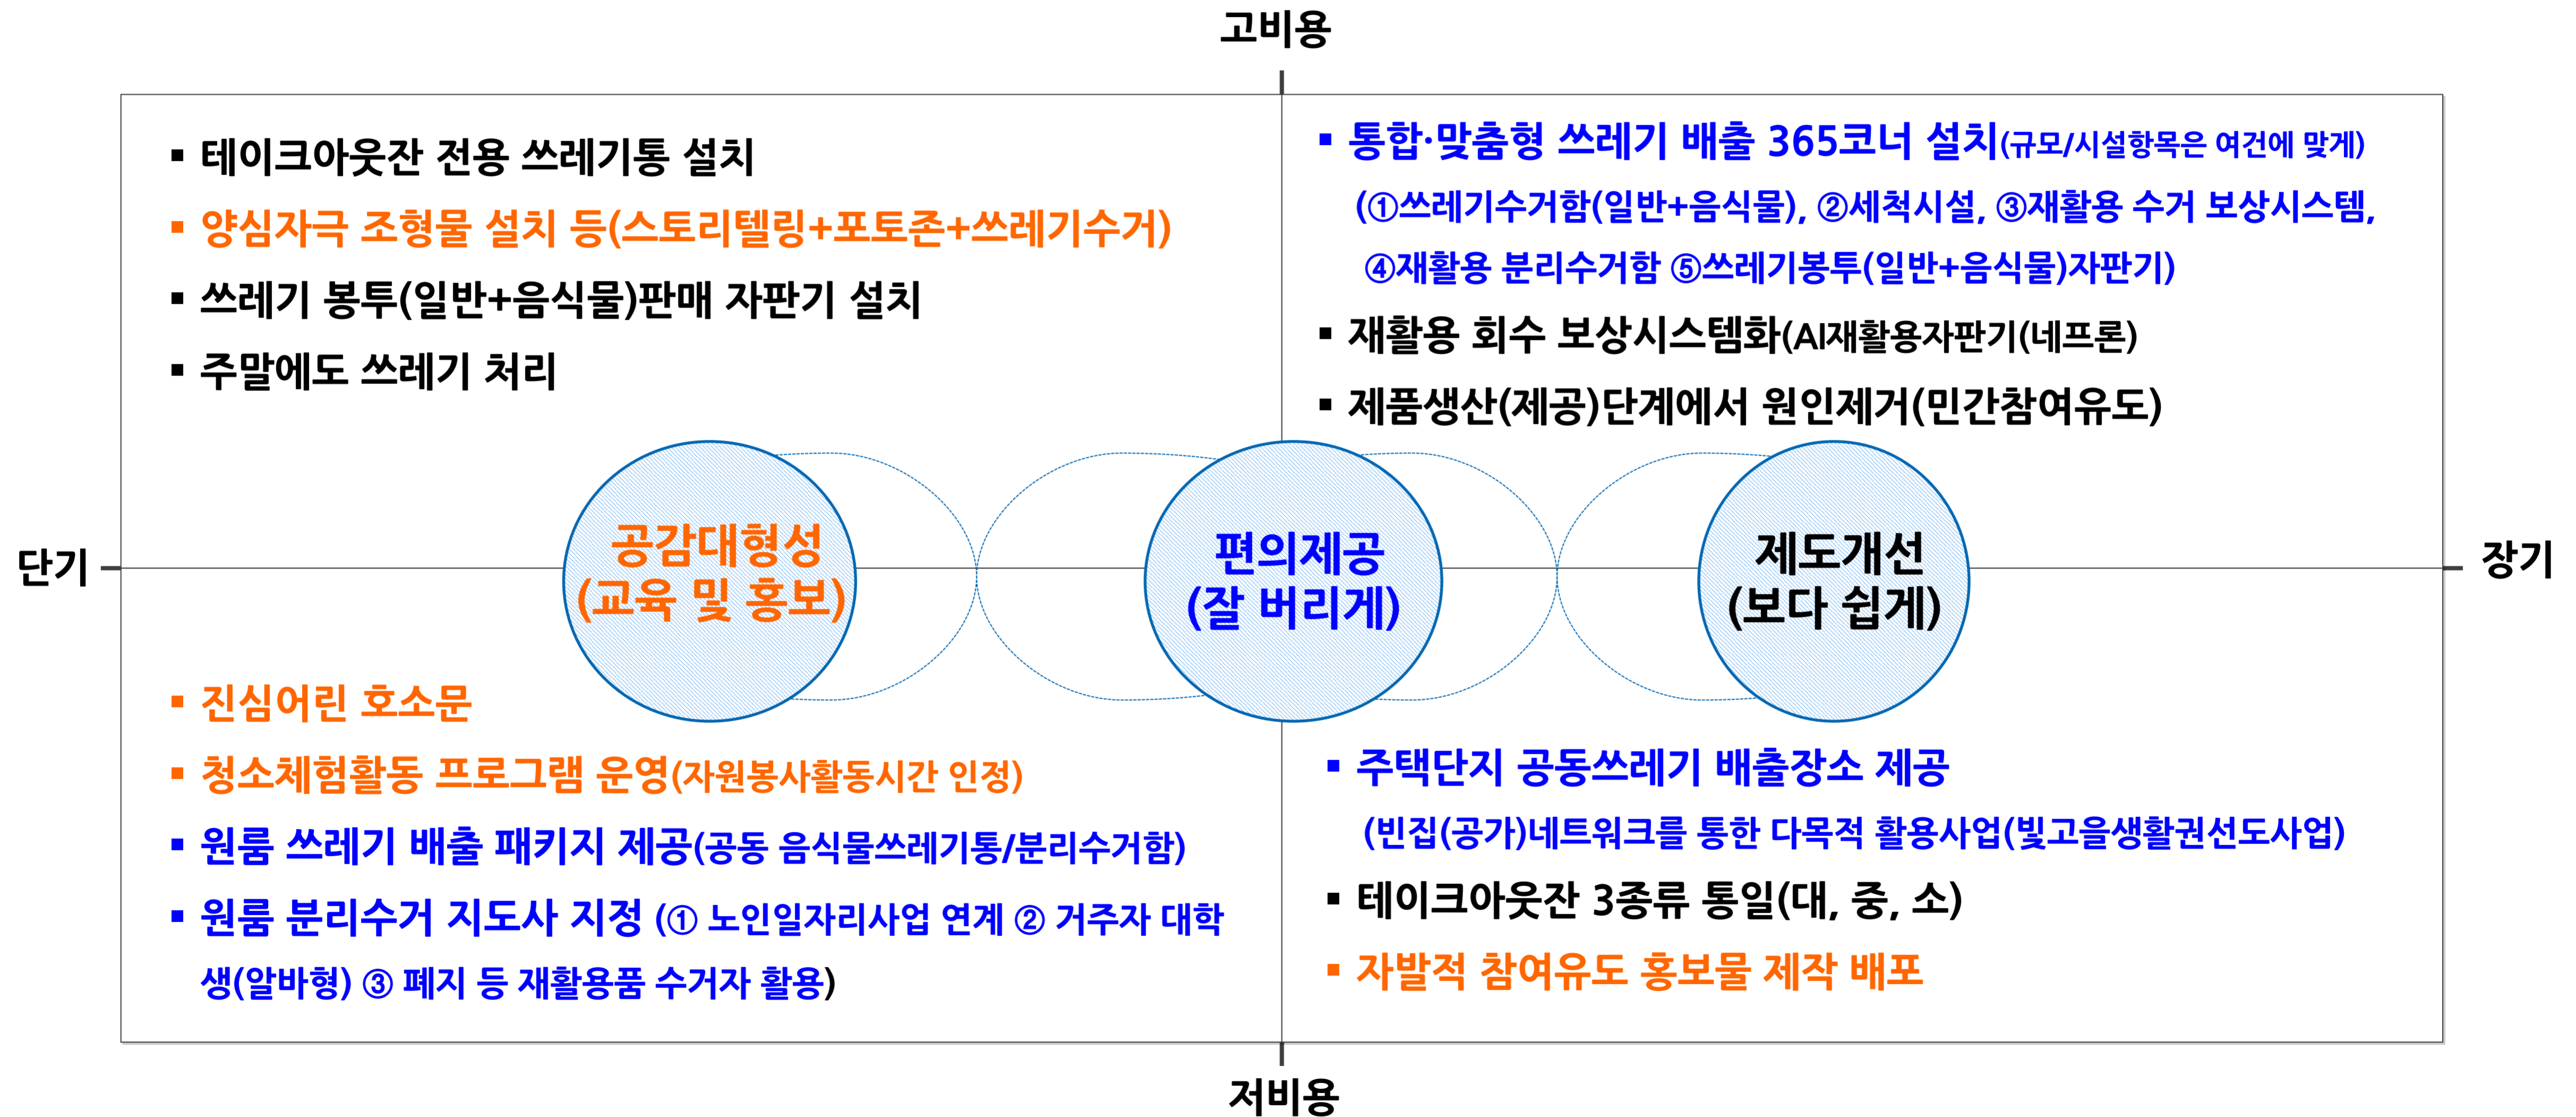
고비용

▪ 테이크아웃잔 전용 쓰레기통 설치
▪ 양심자극 조형물 설치 등(스토리텔링+포토존+쓰레기수거)
▪ 쓰레기 봉투(일반+음식물)판매 자판기 설치
▪ 주말에도 쓰레기 처리

▪ 통합·맞춤형 쓰레기 배출 365코너 설치(규모/시설항목은 여건에 맞게)
(①쓰레기수거함(일반+음식물), ②세척시설, ③재활용 수거 보상시스템, ④재활용 분리수거함 ⑤쓰레기봉투(일반+음식물)자판기)
▪ 재활용 회수 보상시스템화(AI재활용자판기(네프론)
▪ 제품생산(제공)단계에서 원인제거(민간참여유도)

단기

공감대형성
(교육 및 홍보)

편의제공
(잘 버리게)

제도개선
(보다 쉽게)

장기

▪ 진심어린 호소문
▪ 청소체험활동 프로그램 운영(자원봉사활동시간 인정)
▪ 원룸 쓰레기 배출 패키지 제공(공동 음식물쓰레기통/분리수거함)
▪ 원룸 분리수거 지도사 지정 (① 노인일자리사업 연계 ② 거주자 대학생(알바형) ③ 폐지 등 재활용품 수거자 활용)

▪ 주택단지 공동쓰레기 배출장소 제공
(빈집(공가)네트워크를 통한 다목적 활용사업(빛고을생활권선도사업)
▪ 테이크아웃잔 3종류 통일(대, 중, 소)
▪ 자발적 참여유도 홍보물 제작 배포

저비용